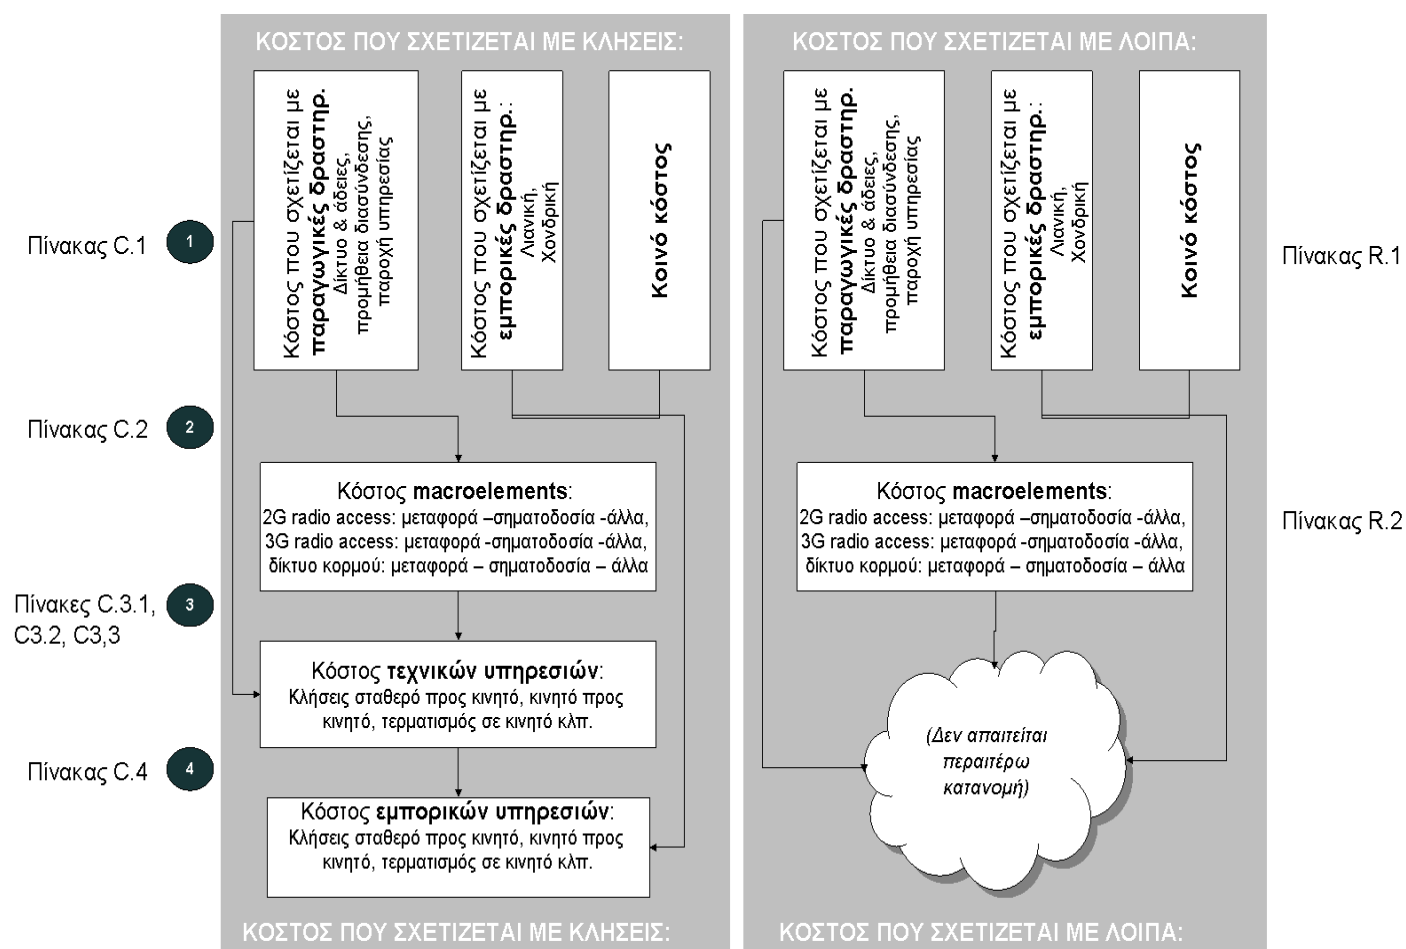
ΚΟΣΤΟΣ ΠΟΥ ΣΧΕΤΙΖΕΤΑΙ ΜΕ ΚΛΗΣΕΙΣ:

Κόστος που σχετίζεται με **παραγωγικές δραστηρ.** Δίκτυο & άδειες, προμήθεια διασύνδεσης, παροχή υπηρεσίας

Κόστος που σχετίζεται με **εμπορικές δραστηρ.**: Λιανική, Χονδρική

**Κοινό κόστος**

Πίνακας C.1
1

Πίνακας C.2
2

Κόστος **macroelements**:
2G radio access: μεταφορά –σηματοδοσία -άλλα,
3G radio access: μεταφορά -σηματοδοσία -άλλα,
δίκτυο κορμού: μεταφορά – σηματοδοσία – άλλα

Πίνακες C.3.1, C3.2, C3,3
3

Κόστος **τεχνικών υπηρεσιών**:
Κλήσεις σταθερό προς κινητό, κινητό προς κινητό, τερματισμός σε κινητό κλπ.

Πίνακας C.4
4

Κόστος **εμπορικών υπηρεσιών**:
Κλήσεις σταθερό προς κινητό, κινητό προς κινητό, τερματισμός σε κινητό κλπ.

ΚΟΣΤΟΣ ΠΟΥ ΣΧΕΤΙΖΕΤΑΙ ΜΕ ΚΛΗΣΕΙΣ:

ΚΟΣΤΟΣ ΠΟΥ ΣΧΕΤΙΖΕΤΑΙ ΜΕ ΛΟΙΠΑ:

Κόστος που σχετίζεται με **παραγωγικές δραστηρ.** Δίκτυο & άδειες, προμήθεια διασύνδεσης, παροχή υπηρεσίας

Κόστος που σχετίζεται με **εμπορικές δραστηρ.**: Λιανική, Χονδρική

**Κοινό κόστος**

Πίνακας R.1

Κόστος **macroelements**:
2G radio access: μεταφορά –σηματοδοσία -άλλα,
3G radio access: μεταφορά -σηματοδοσία -άλλα,
δίκτυο κορμού: μεταφορά – σηματοδοσία – άλλα

Πίνακας R.2

(Δεν απαιτείται περαιτέρω κατανομή)

ΚΟΣΤΟΣ ΠΟΥ ΣΧΕΤΙΖΕΤΑΙ ΜΕ ΛΟΙΠΑ: